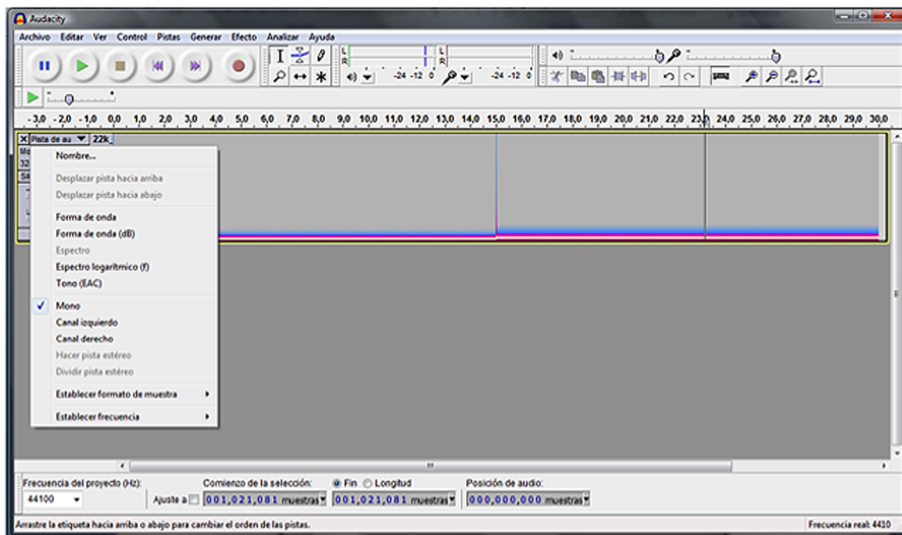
Audacity

Archivo Editar Ver Control Pistas Generar Efecto Analizar Ayuda

L R -24 -12 0 -24 -12 0

-3,0 -2,0 -1,0 0,0 1,0 2,0 3,0 4,0 5,0 6,0 7,0 8,0 9,0 10,0 11,0 12,0 13,0 14,0 15,0 16,0 17,0 18,0 19,0 20,0 21,0 22,0 23,0 24,0 25,0 26,0 27,0 28,0 29,0 30,0

X Pista de au ▼ 22k

Mo
32
Se

Nombre...
Desplazar pista hacia arriba
Desplazar pista hacia abajo
Forma de onda
Forma de onda (dB)
Espectro
Espectro logarítmico (f)
Tono (EAC)
✓ Mono
Canal izquierdo
Canal derecho
Hacer pista estéreo
Dividir pista estéreo
Establecer formato de muestra ▸
Establecer frecuencia ▸

Frecuencia del proyecto (Hz): 44100
Comienzo de la selección: Ajuste a 001,021,081 muestras
Fin Longitud 001,021,081 muestras
Posición de audio: 000,000,000 muestras

Arrastre la etiqueta hacia arriba o abajo para cambiar el orden de las pistas.
Frecuencia real: 4410